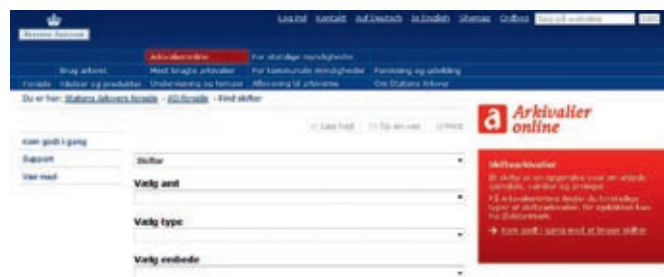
Log ind Kontakt Auf Deutsch In English Sitemap Ordbog Søg på arkivalier

Statens Arkiver

Brug arkivet
Arkivalieronline
Mest brugte arkivalier
Undervisning og temaer
For statslige myndigheder
For kommunale myndigheder
Aflevering til arkiverne
Forskning og udvikling
Om Statens Arkiver
Forside
Fakta om produkter

Du er her: Statens Arkivers forside › AO Forside › Find skifter

Læs højt
Tip en ven
Print

Kom godt i gang
Support
Vær med

Skifter

Vælg amt

Vælg type

Vælg embede

Arkivalier online

Skiftearkivalier
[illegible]
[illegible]
Kom godt i gang med at bruge skifter